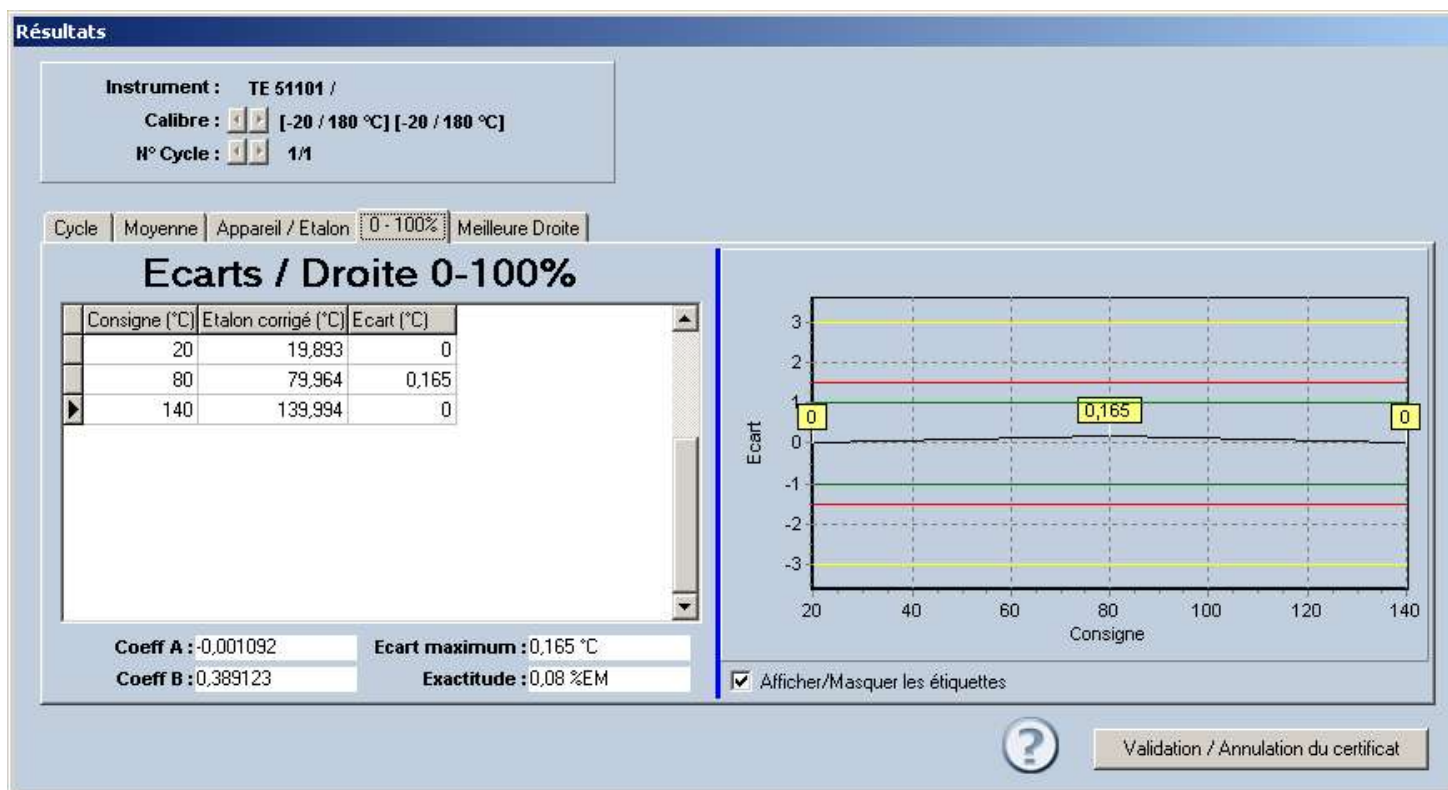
Résultats

Instrument : TE 51101 /
Calibre : [-20 / 180 °C] [-20 / 180 °C]
N° Cycle : 1/1

Cycle | Moyenne | Appareil / Etalon | 0 - 100% | Meilleure Droite

Ecarts / Droite 0-100%

| Consigne (°C) | Etalon corrigé (°C) | Ecart (°C) |
|---|---|---|
| 20 | 19,893 | 0 |
| 80 | 79,964 | 0,165 |
| 140 | 139,994 | 0 |

Coeff A : -0,001092
Coeff B : 0,389123
Ecart maximum : 0,165 °C
Exactitude : 0,08 %EM

3
2
1
0
-1
-2
-3
Ecart
0
0,165
0
20 40 60 80 100 120 140
Consigne

Afficher/Masquer les étiquettes

?

Validation / Annulation du certificat